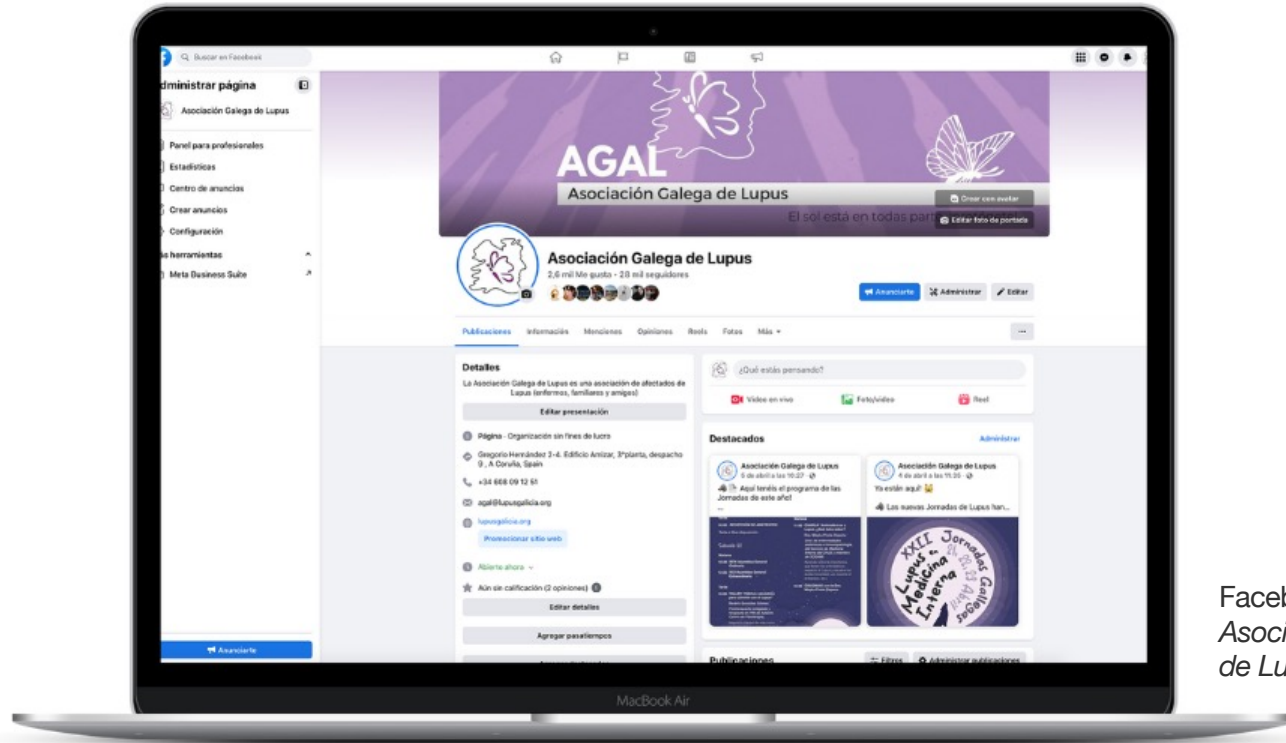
Buscar en Facebook

dministrar página

Asociación Galega de Lupus

Panel para profesionales

Estadísticas

Centro de anuncios

Crear anuncios

Configuración

s herramientas

Meta Business Suite

Anunciarte

AGAL

Asociación Galega de Lupus

El sol está en todas part

Crear con avatar

Editar foto de portada

Asociación Galega de Lupus

2,6 mil Me gusta • 28 mil seguidores

Anunciarte

Administrar

Editar

Publicaciones Información Menciones Opiniones Reels Fotos Más

Detalles

La Asociación Galega de Lupus es una asociación de afectados de Lupus (enfermos, familiares y amigos)

Editar presentación

Página · Organización sin fines de lucro

Gregorio Hernández 3-4. Edificio Amizar, 3ºplanta, despacho 9 , A Coruña, Spain

+34 668 09 12 51

agal@lupusgalicia.org

lupusgalicia.org

Promocionar sitio web

Abierto ahora

Aún sin calificación (2 opiniones)

Editar detalles

Agregar pasatiempos

¿Qué estás pensando?

Video en vivo

Foto/video

Reel

Destacados

Administrar

Asociación Galega de Lupus

5 de abril a las 10:27

Aquí tenéis el programa de las Jornadas de este año!

Asociación Galega de Lupus

4 de abril a las 11:35

Ya están aquí!

Las nuevas Jornadas de Lupus han...

XXII Jornadas Galegas Lupus e Medicina Interna

Publicaciones

Filtros

Administrar publicaciones

MacBook Air

Faceb
Asoci
de Lu